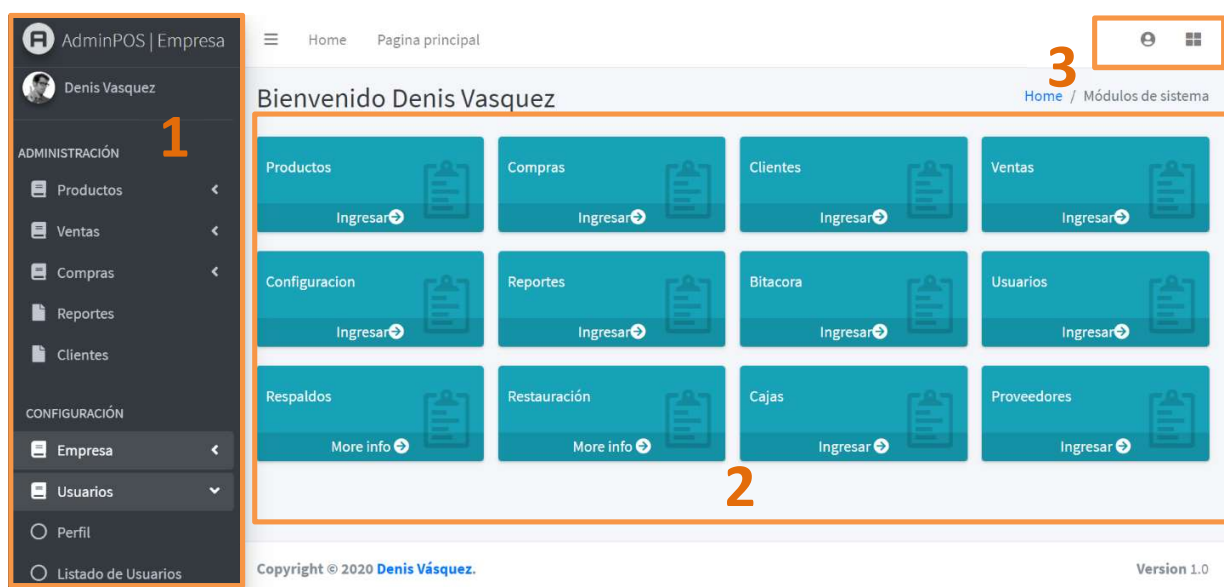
AdminPOS | Empresa

Denis Vasquez

1

ADMINISTRACIÓN

Productos

Ventas

Compras

Reportes

Clientes

CONFIGURACIÓN

Empresa

Usuarios

Perfil

Listado de Usuarios

Home Pagina principal

3

Bienvenido Denis Vasquez

Home / Módulos de sistema

| | | | |
|---|---|---|---|
| Productos Ingresar | Compras Ingresar | Clientes Ingresar | Ventas Ingresar |
| Configuracion Ingresar | Reportes Ingresar | Bitacora Ingresar | Usuarios Ingresar |
| Respaldos More info | Restauración More info | Cajas Ingresar | Proveedores Ingresar |

2

Copyright © 2020 Denis Vásquez.

Version 1.0